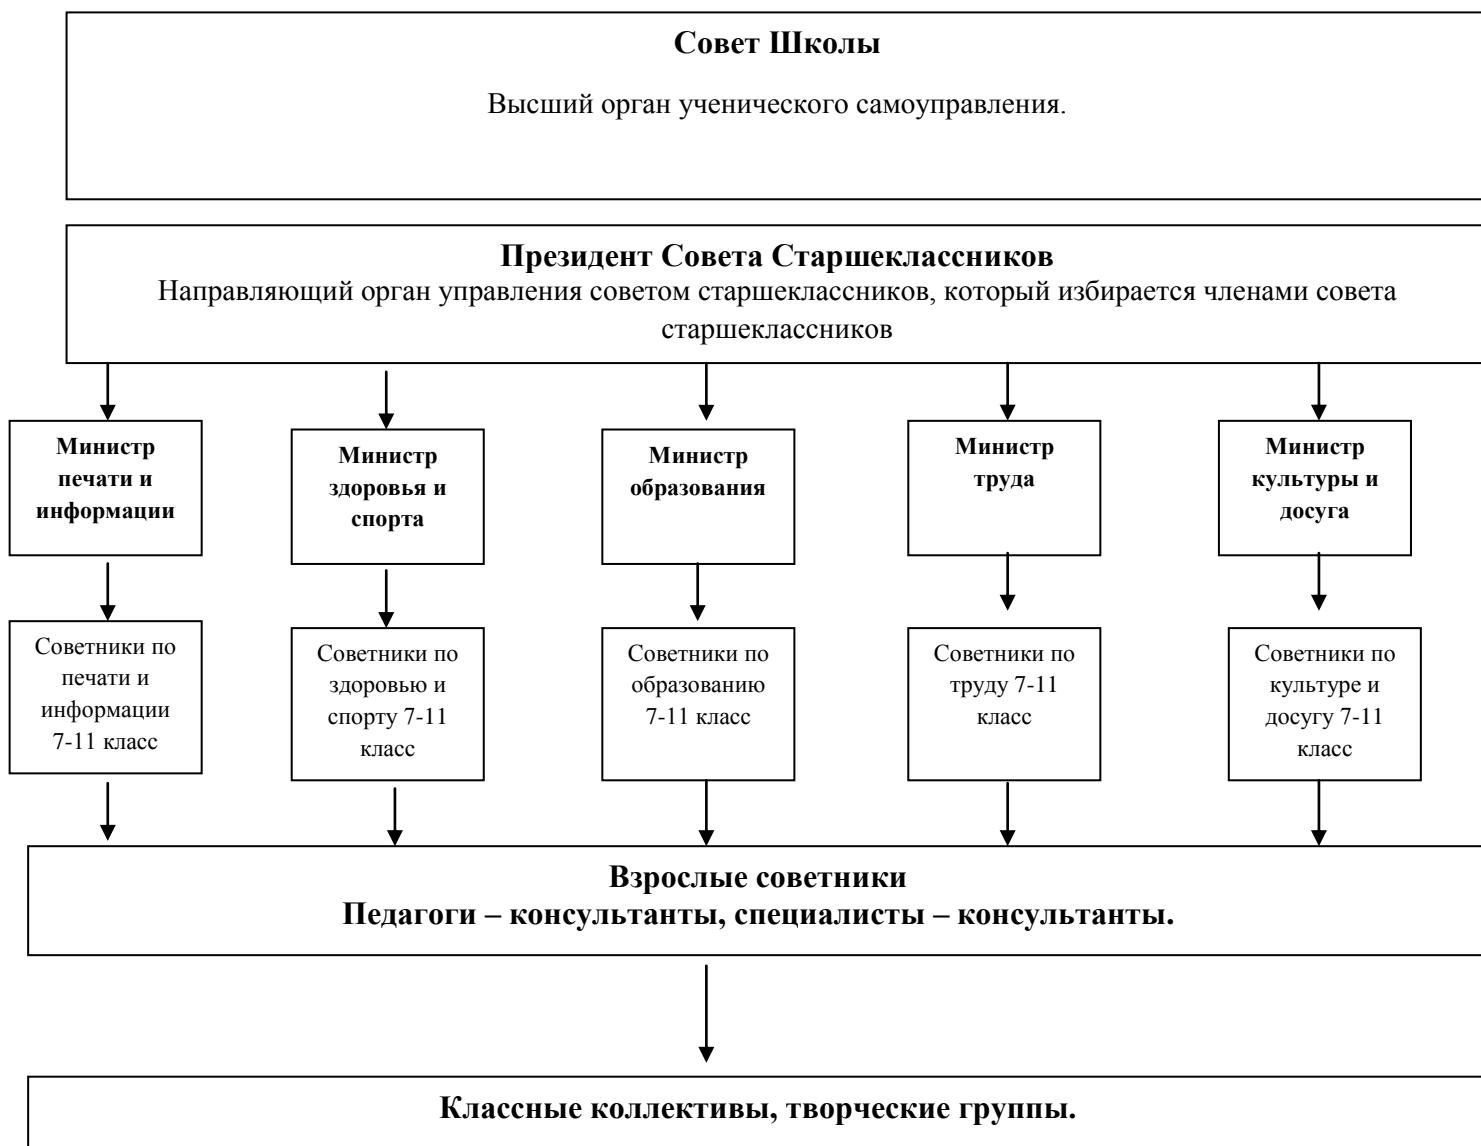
Совет Школы

Высший орган ученического самоуправления.

Президент Совета Старшеклассников

Направляющий орган управления советом старшеклассников, который избирается членами совета старшеклассников

Министр печати и информации

Министр здоровья и спорта

Министр образования

Министр труда

Министр культуры и досуга

Советники по печати и информации 7-11 класс

Советники по здоровью и спорту 7-11 класс

Советники по образованию 7-11 класс

Советники по труду 7-11 класс

Советники по культуре и досугу 7-11 класс

Взрослые советники
Педагоги – консультанты, специалисты – консультанты.

Классные коллективы, творческие группы.